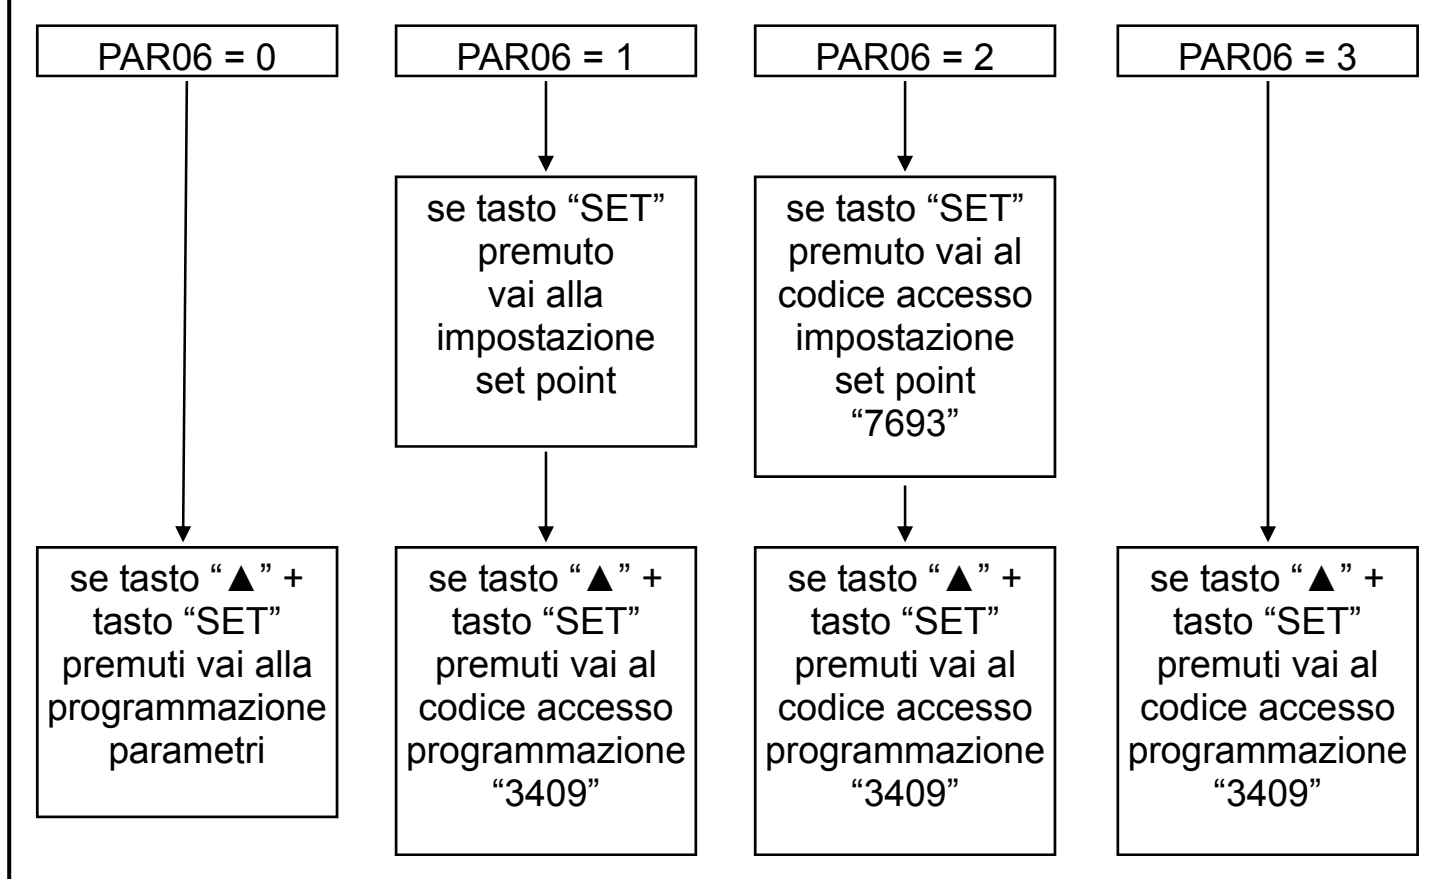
PAR06 = 0

PAR06 = 1

PAR06 = 2

PAR06 = 3

se tasto “SET” premuto vai alla impostazione set point

se tasto “SET” premuto vai al codice accesso impostazione set point “7693”

se tasto “▲” + tasto “SET” premuti vai alla programmazione parametri

se tasto “▲” + tasto “SET” premuti vai al codice accesso programmazione “3409”

se tasto “▲” + tasto “SET” premuti vai al codice accesso programmazione “3409”

se tasto “▲” + tasto “SET” premuti vai al codice accesso programmazione “3409”